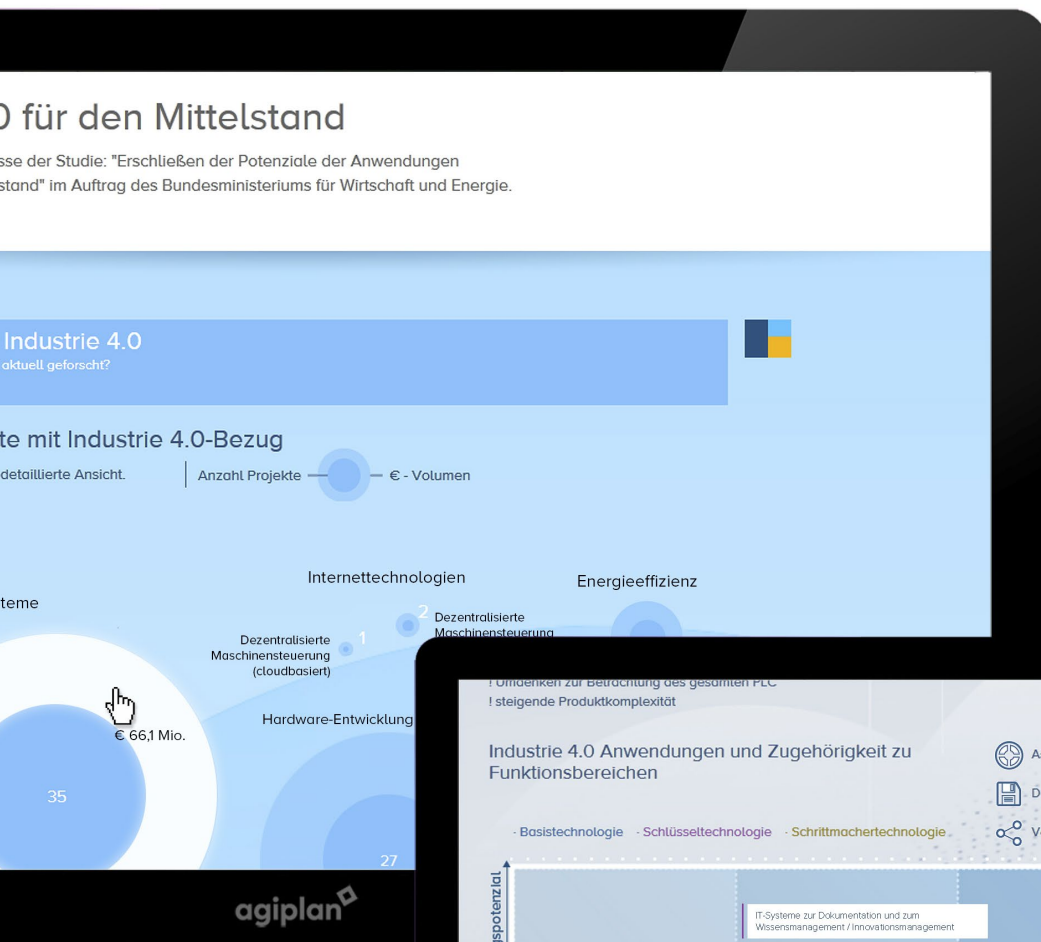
0 für den Mittelstand

sse der Studie: "Erschließen der Potenziale der Anwendungen stand" im Auftrag des Bundesministeriums für Wirtschaft und Energie.

Industrie 4.0
aktuell geforscht?

te mit Industrie 4.0-Bezug
detaillierte Ansicht.
Anzahl Projekte — € - Volumen

teme
Internettechnologien
Energieeffizienz
Dezentralisierte Maschinensteuerung (cloudbasiert)
1
2
Dezentralisierte Maschinensteuerung
Hardware-Entwicklung
€ 66,1 Mio.
35
27

agiplan

! Umdenken zur Betrachtung des gesamten PLC
! steigende Produktkomplexität

Industrie 4.0 Anwendungen und Zugehörigkeit zu Funktionsbereichen

A
D
V

· Basistechnologie · Schlüsseltechnologie · Schrittmachertechnologie

spotenzial

IT-Systeme zur Dokumentation und zum Wissensmanagement / Innovationsmanagement